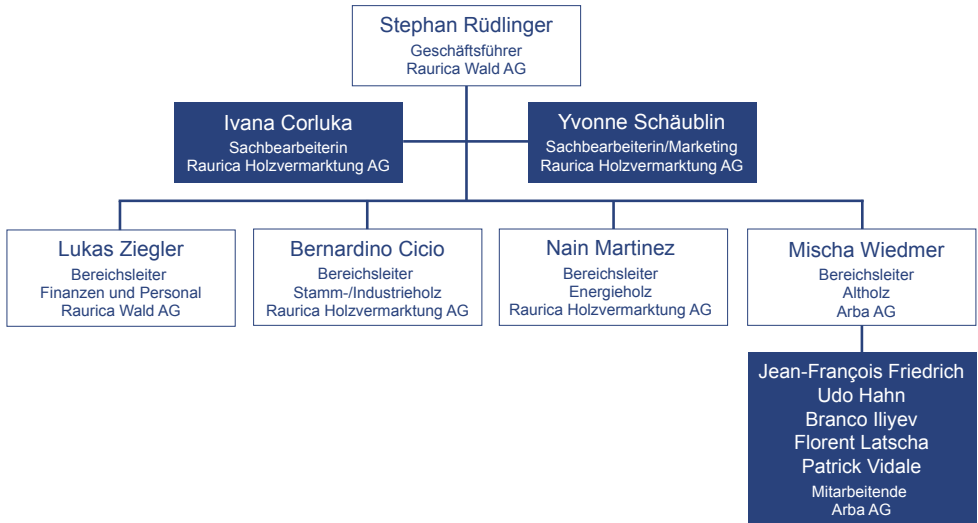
Stephan Rüdlinger
Geschäftsführer
Raurica Wald AG

Ivana Corluka
Sachbearbeiterin
Raurica Holzvermarktung AG

Yvonne Schäublin
Sachbearbeiterin/Marketing
Raurica Holzvermarktung AG

Lukas Ziegler
Bereichsleiter
Finanzen und Personal
Raurica Wald AG

Bernardino Cicio
Bereichsleiter
Stamm-/Industrieholz
Raurica Holzvermarktung AG

Nain Martinez
Bereichsleiter
Energieholz
Raurica Holzvermarktung AG

Mischa Wiedmer
Bereichsleiter
Altholz
Arba AG

Jean-François Friedrich
Udo Hahn
Branco Iliyev
Florent Latscha
Patrick Vidale
Mitarbeitende
Arba AG